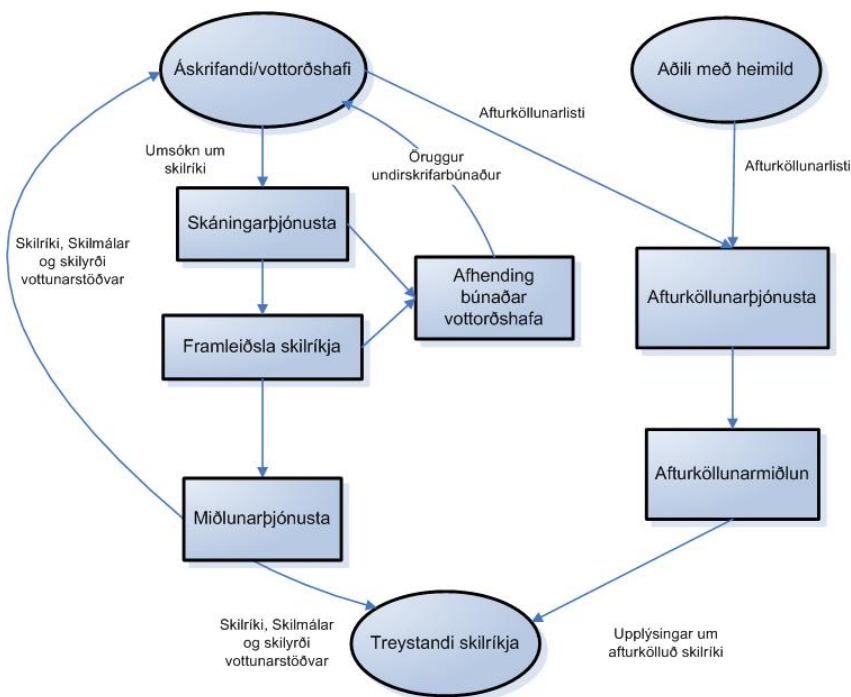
Áskrifandi/vottorðshafi

Aðili með heimild

Afturköllunarlisti

Umsókn um skilríki

Öruggur undirskrifarbúnaður

Afturköllunarlisti

Skilríki, Skilmálar og skilyrði vottunarstöðvar

Skáningarþjónusta

Afhending búnaðar vottorðshafa

Afturköllunarþjónusta

Framleiðsla skilríkja

Afturköllunarmiðlun

Miðlunarþjónusta

Skilríki, Skilmálar og skilyrði vottunarstöðvar

Treystandi skilríkja

Upplýsingar um afturkölluð skilríki